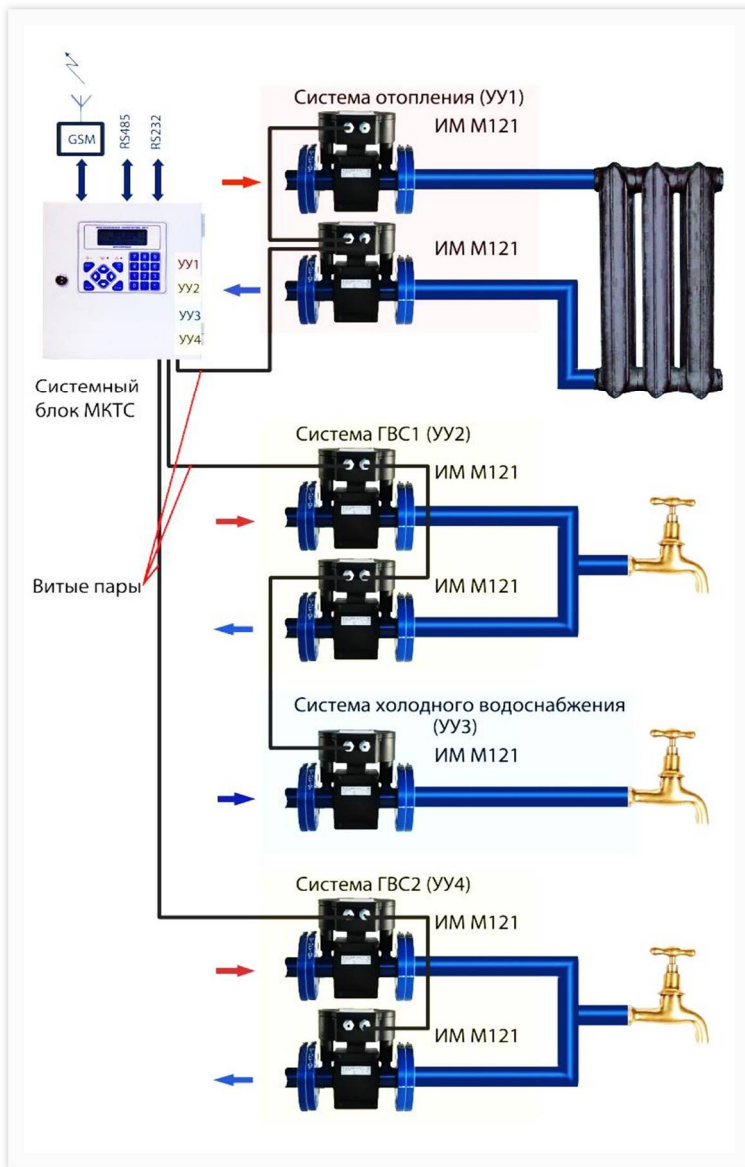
GSM
RS485
RS232

УУ1
УУ2
УУ3
УУ4

Системный блок МКТС

Система отопления (УУ1)
ИМ М121
ИМ М121

Система ГВС1 (УУ2)
ИМ М121
ИМ М121

Витые пары

Система холодного водоснабжения (УУ3)
ИМ М121

Система ГВС2 (УУ4)
ИМ М121
ИМ М121